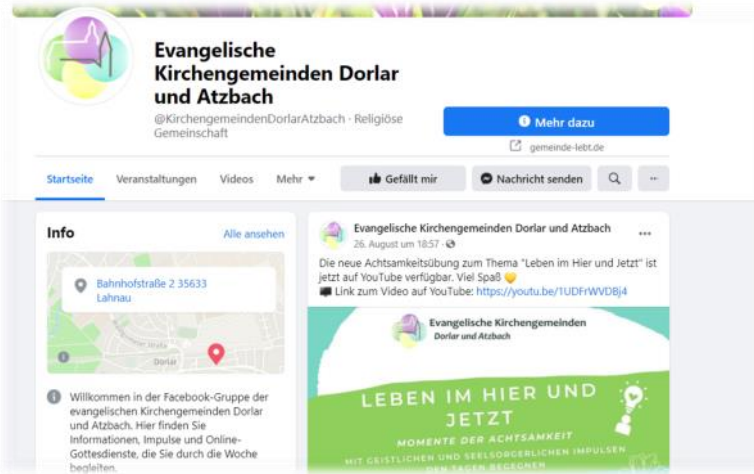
Evangelische Kirchengemeinden Dorlar und Atzbach

@KirchengemeindenDorlarAtzbach · Religiöse Gemeinschaft

Mehr dazu

gemeinde-lebt.de

Startseite Veranstaltungen Videos Mehr

Gefällt mir Nachricht senden

Info Alle ansehen

Bahnhofstraße 2 35633 Lahnau

Dorlar

Willkommen in der Facebook-Gruppe der evangelischen Kirchengemeinden Dorlar und Atzbach. Hier finden Sie Informationen, Impulse und Online-Gottesdienste, die Sie durch die Woche begleiten.

Evangelische Kirchengemeinden Dorlar und Atzbach
26. August um 18:57

Die neue Achtsamkeitsübung zum Thema "Leben im Hier und Jetzt" ist jetzt auf YouTube verfügbar. Viel Spaß
Link zum Video auf YouTube: https://youtu.be/1UDFrWVDBj4

Evangelische Kirchengemeinden Dorlar und Atzbach

LEBEN IM HIER UND JETZT

MOMENTE DER ACHTSAMKEIT

MIT GEISTLICHEN UND SEELSORGERLICHEN IMPULSEN DEN TAGEN BEGEGNEN